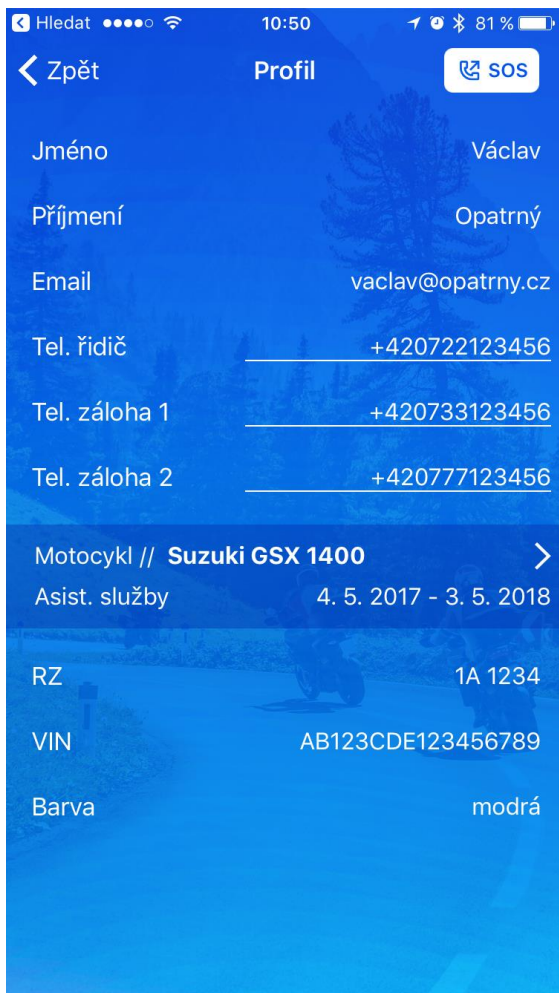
Hledat 10:50 81 %

Zpět Profil SOS

Jméno Václav

Příjmení Opatrný

Email vaclav@opatrny.cz

Tel. řidič +420722123456

Tel. záloha 1 +420733123456

Tel. záloha 2 +420777123456

Motocykl // Suzuki GSX 1400

Asist. služby 4. 5. 2017 - 3. 5. 2018

RZ 1A 1234

VIN AB123CDE123456789

Barva modrá